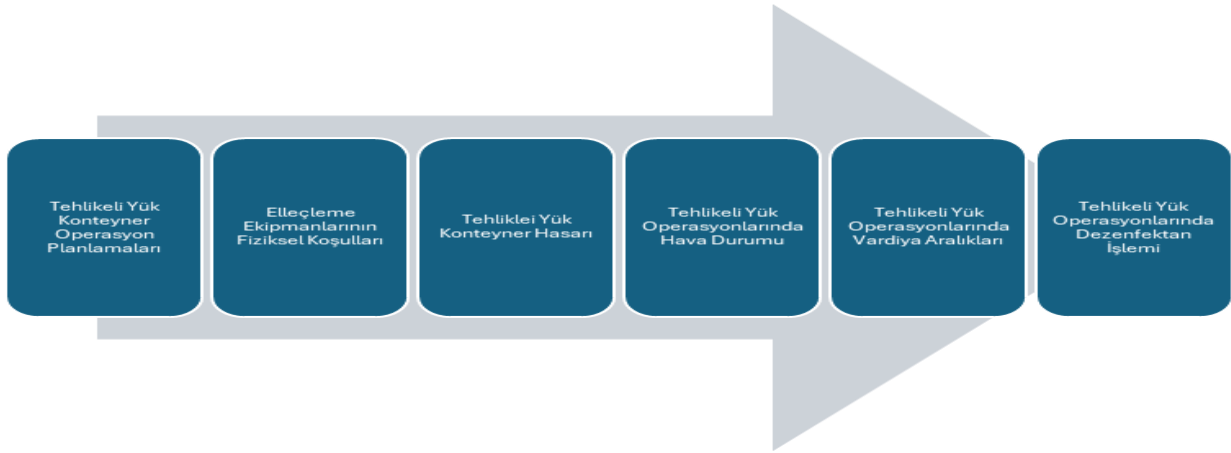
Tehlikeli Yük Konteyner Operasyon Planlamaları

Elleçleme Ekipmanlarının Fiziksel Koşulları

Tehliklei Yük Konteyner Hasarı

Tehlikeli Yük Operasyonlarında Hava Durumu

Tehlikeli Yük Operasyonlarında Vardiya Aralıkları

Tehlikeli Yük Operasyonlarında Dezenfektan İşlemi